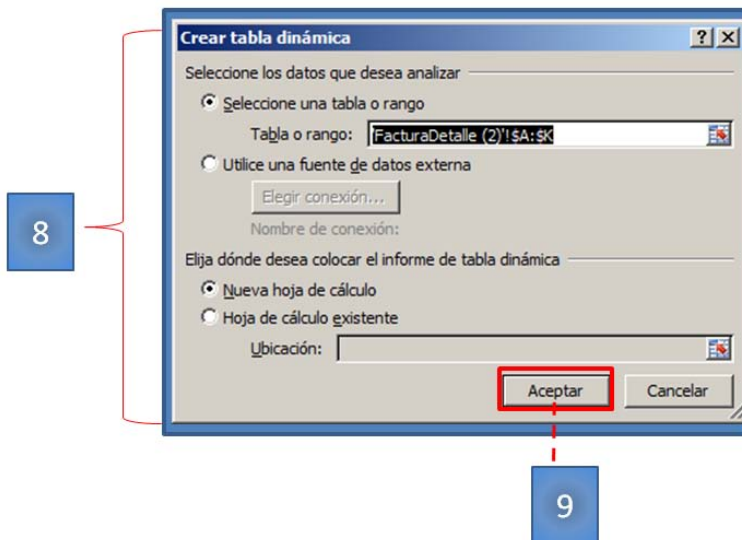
Crear tabla dinámica

? X

Seleccione los datos que desea analizar

Seleccione una tabla o rango

Tabla o rango: 'FacturaDetalle (2)'!$A:$K

Utilice una fuente de datos externa

Elegir conexión...

Nombre de conexión:

Elija dónde desea colocar el informe de tabla dinámica

Nueva hoja de cálculo

Hoja de cálculo existente

Ubicación:

Aceptar

Cancelar

8

9